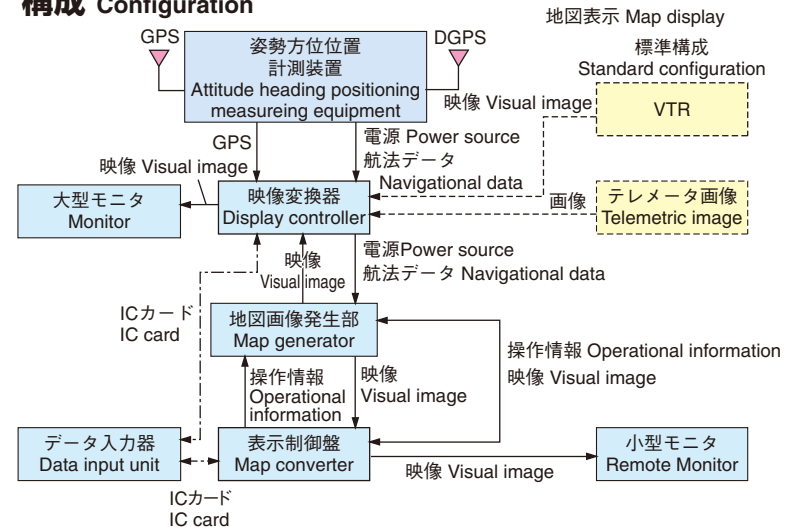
構成 Configuration

地図表示 Map display

標準構成
Standard configuration

GPS

DGPS

姿勢方位位置
計測装置
Attitude heading positioning measureing equipment

映像 Visual image

VTR

GPS

電源 Power source
航法データ
Navigational data

映像 Visual image

大型モニタ
Monitor

映像変換器
Display controller

画像

テレメータ画像
Telemetric image

映像
Visual image

電源Power source
航法データ Navigational data

ICカード
IC card

地図画像発生部
Map generator

操作情報 Operational information
映像 Visual image

操作情報
Operational information

映像
Visual image

データ入力器
Data input unit

表示制御盤
Map converter

映像 Visual image

小型モニタ
Remote Monitor

ICカード
IC card